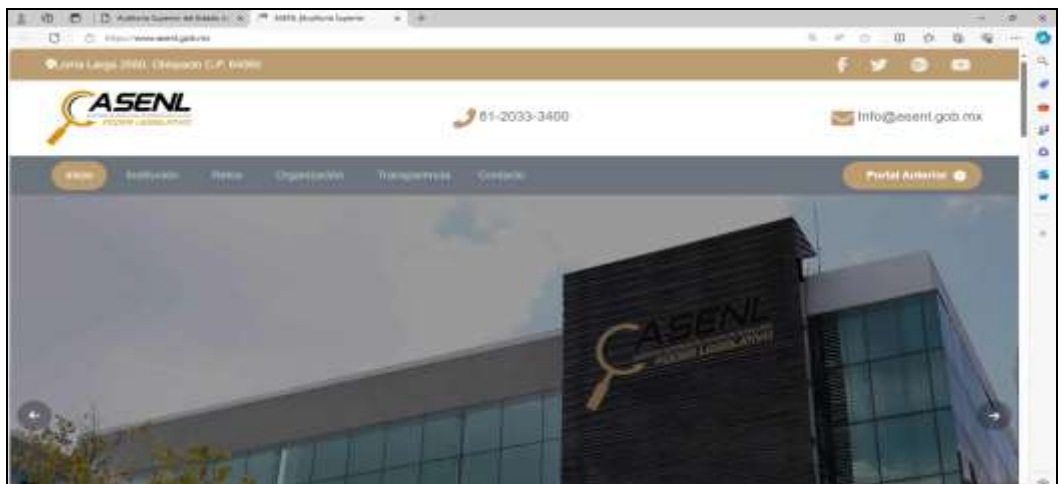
Auditoría Superior del Estado d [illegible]
ASENL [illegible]
https://www.asenl.gob.mx

Loma Larga 2500, Obispado C.P. 64060

ASENL
PODER LEGISLATIVO

81-2033-3400

info@asenl.gob.mx

Inicio
Institución
Retos
Organización
Transparencia
Contacto

Portal Anterior

ASENL
PODER LEGISLATIVO